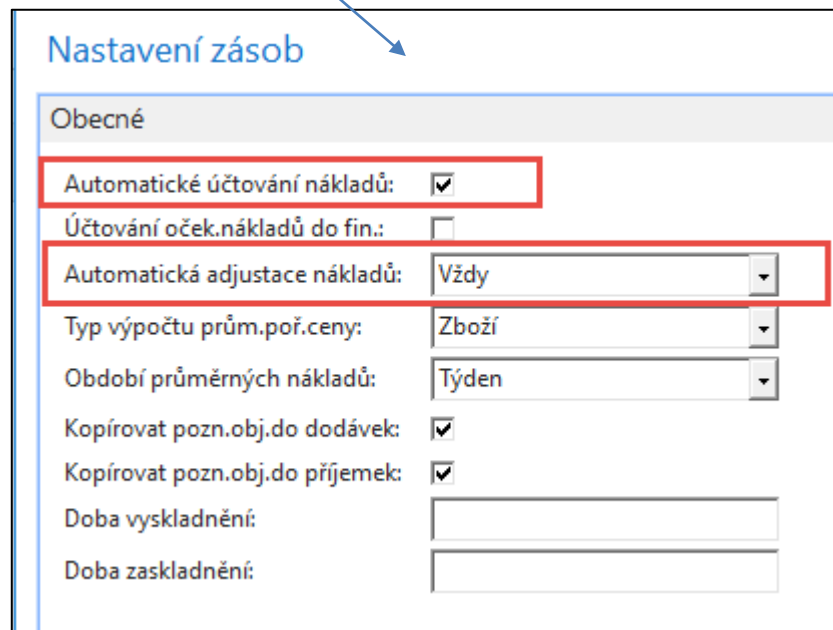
Nastavení zásob

Obecné

Automatické účtování nákladů:

Účtování oček.nákladů do fin.:

Automatická adjustace nákladů: Vždy

Typ výpočtu prům.poř.ceny: Zboží

Období průměrných nákladů: Týden

Kopírovat pozn.obj.do dodávek:

Kopírovat pozn.obj.do příjemek:

Doba vyskladnění:

Doba zaskladnění: